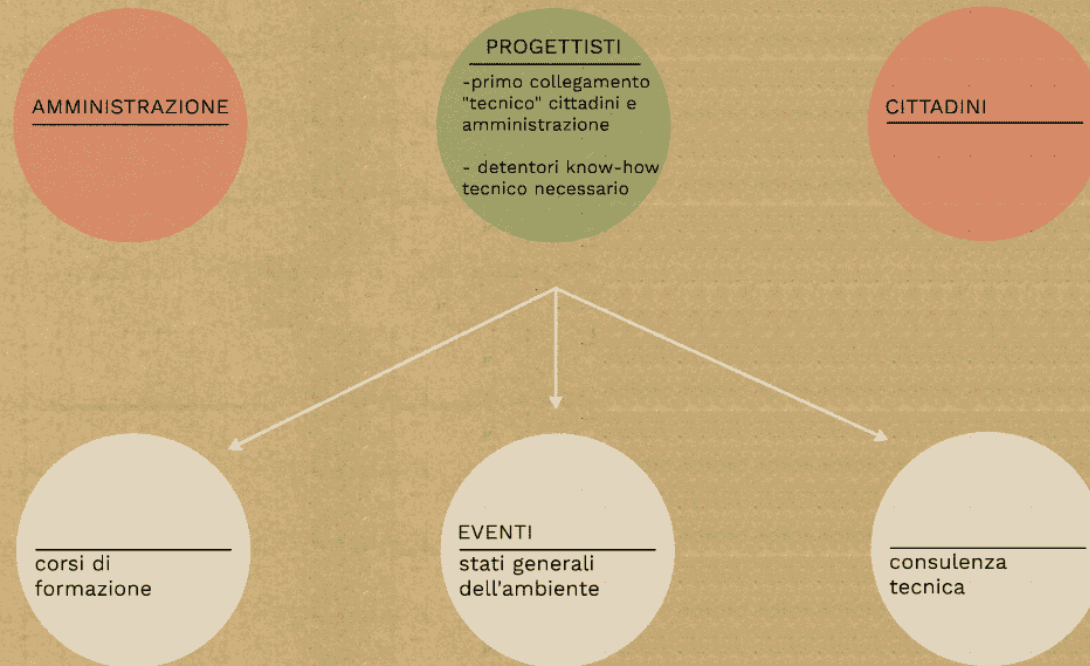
AMMINISTRAZIONE

PROGETTISTI

-primo collegamento "tecnico" cittadini e amministrazione

- detentori know-how tecnico necessario

CITTADINI

corsi di formazione

EVENTI

stati generali dell'ambiente

consulenza tecnica